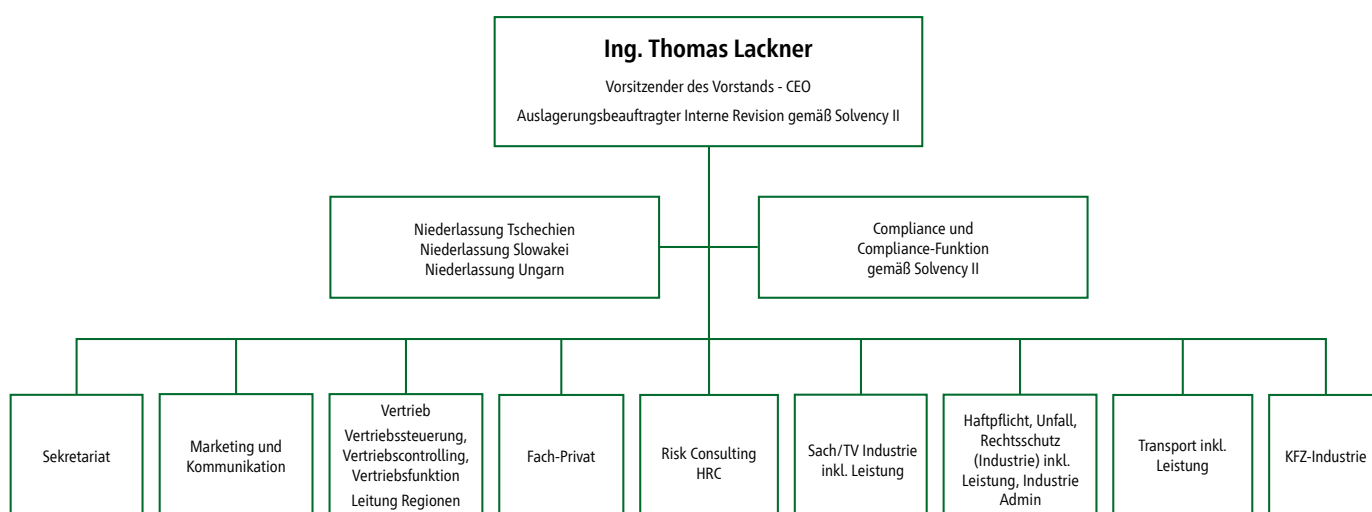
Ing. Thomas Lackner
Vorsitzender des Vorstands - CEO
Auslagerungsbeauftragter Interne Revision gemäß Solvency II

Niederlassung Tschechien
Niederlassung Slowakei
Niederlassung Ungarn

Compliance und
Compliance-Funktion
gemäß Solvency II

Sekretariat

Marketing und Kommunikation

Vertrieb
Vertriebssteuerung, Vertriebscontrolling, Vertriebsfunktion
Leitung Regionen

Fach-Privat

Risk Consulting HRC

Sach/TV Industrie inkl. Leistung

Haftpflicht, Unfall, Rechtsschutz (Industrie) inkl. Leistung, Industrie Admin

Transport inkl. Leistung

KFZ-Industrie